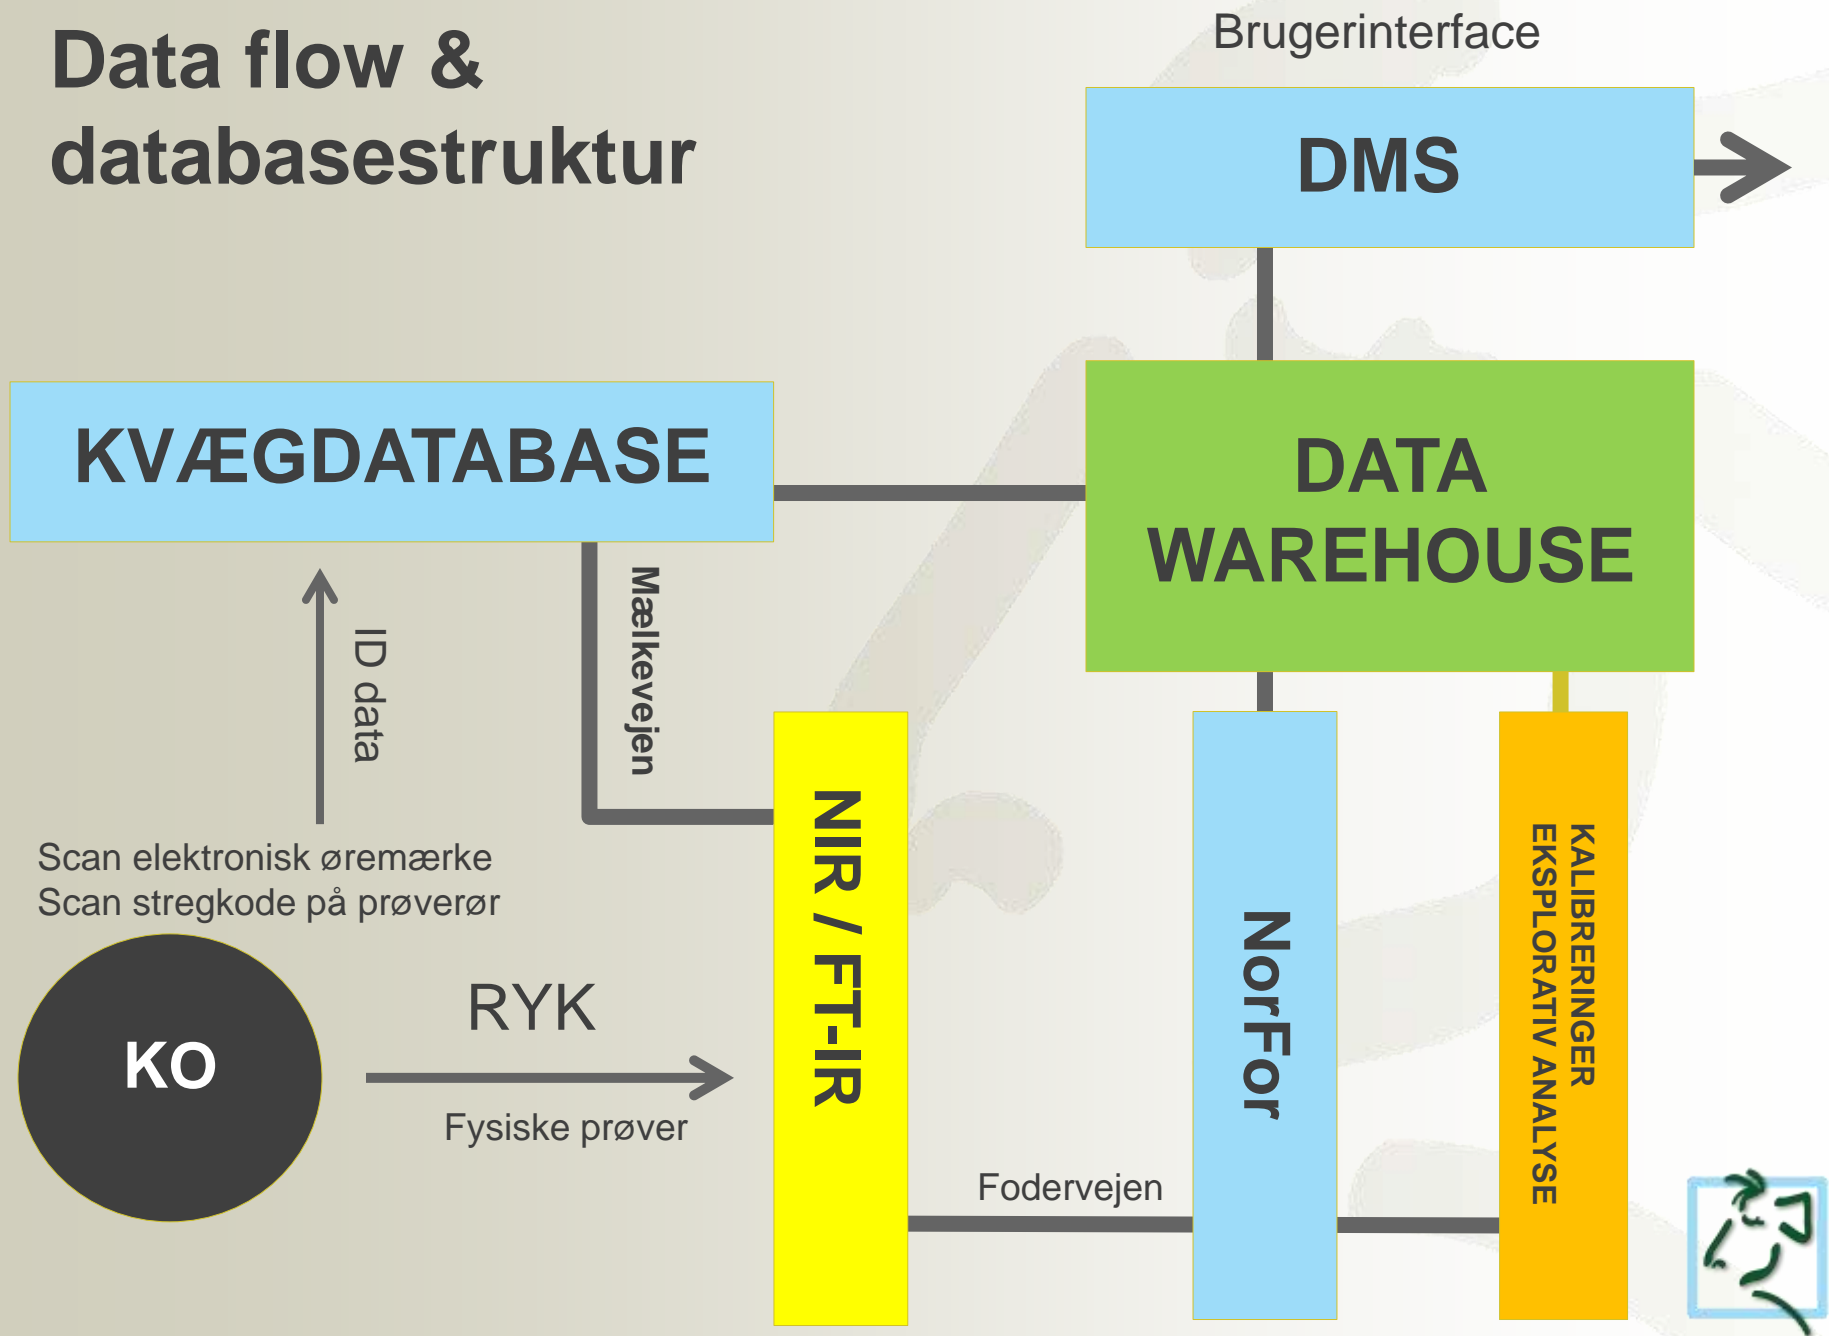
Data flow & databasestruktur

Brugerinterface

DMS

KVÆGDATABASE

DATA WAREHOUSE

ID data

Mælkevejen

NIR / FT-IR

NorFor

KALIBRERINGER
EKSPLORATIV ANALYSE

Scan elektronisk øremærke
Scan stregkode på prøverør

KO

RYK

Fysiske prøver

Fodervejen